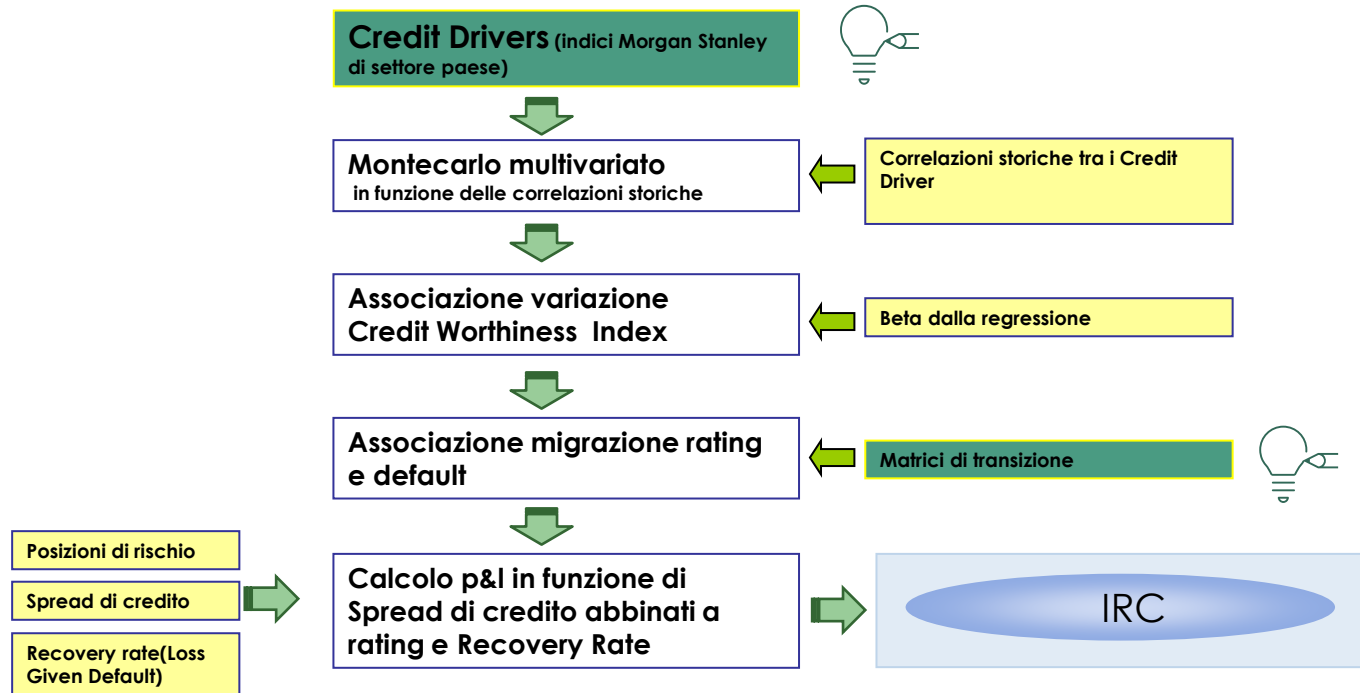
Credit Drivers (indici Morgan Stanley di settore paese)

Montecarlo multivariato
in funzione delle correlazioni storiche

Correlazioni storiche tra i Credit Driver

Associazione variazione Credit Worthiness Index

Beta dalla regressione

Associazione migrazione rating e default

Matrici di transizione

Posizioni di rischio

Spread di credito

Recovery rate(Loss Given Default)

Calcolo p&l in funzione di Spread di credito abbinati a rating e Recovery Rate

IRC